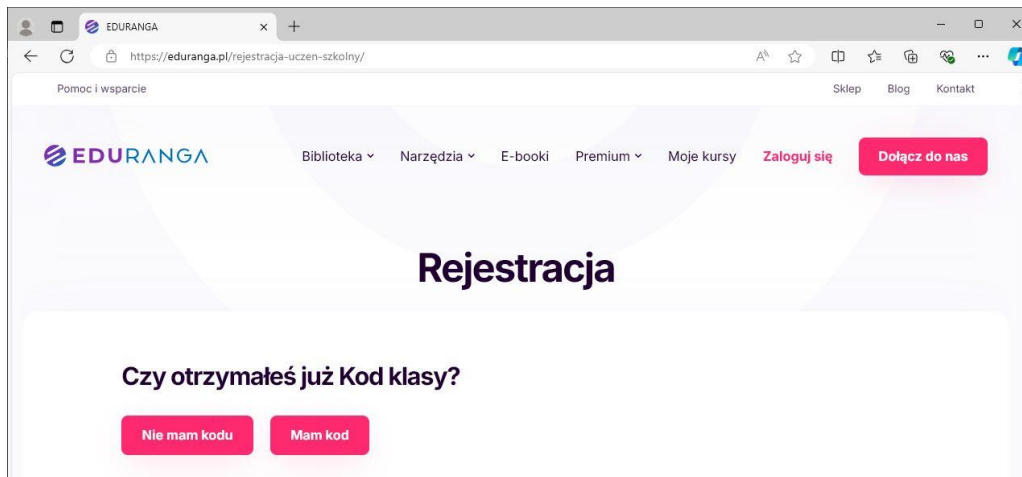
EDURANGA

https://eduranga.pl/rejestracja-uczen-szkolny/

Pomoc i wsparcie

Sklep Blog Kontakt

EDURANGA

Biblioteka Narzędzia E-booki Premium Moje kursy Zaloguj się Dołącz do nas

Rejestracja

Czy otrzymałeś już Kod klasy?

Nie mam kodu Mam kod